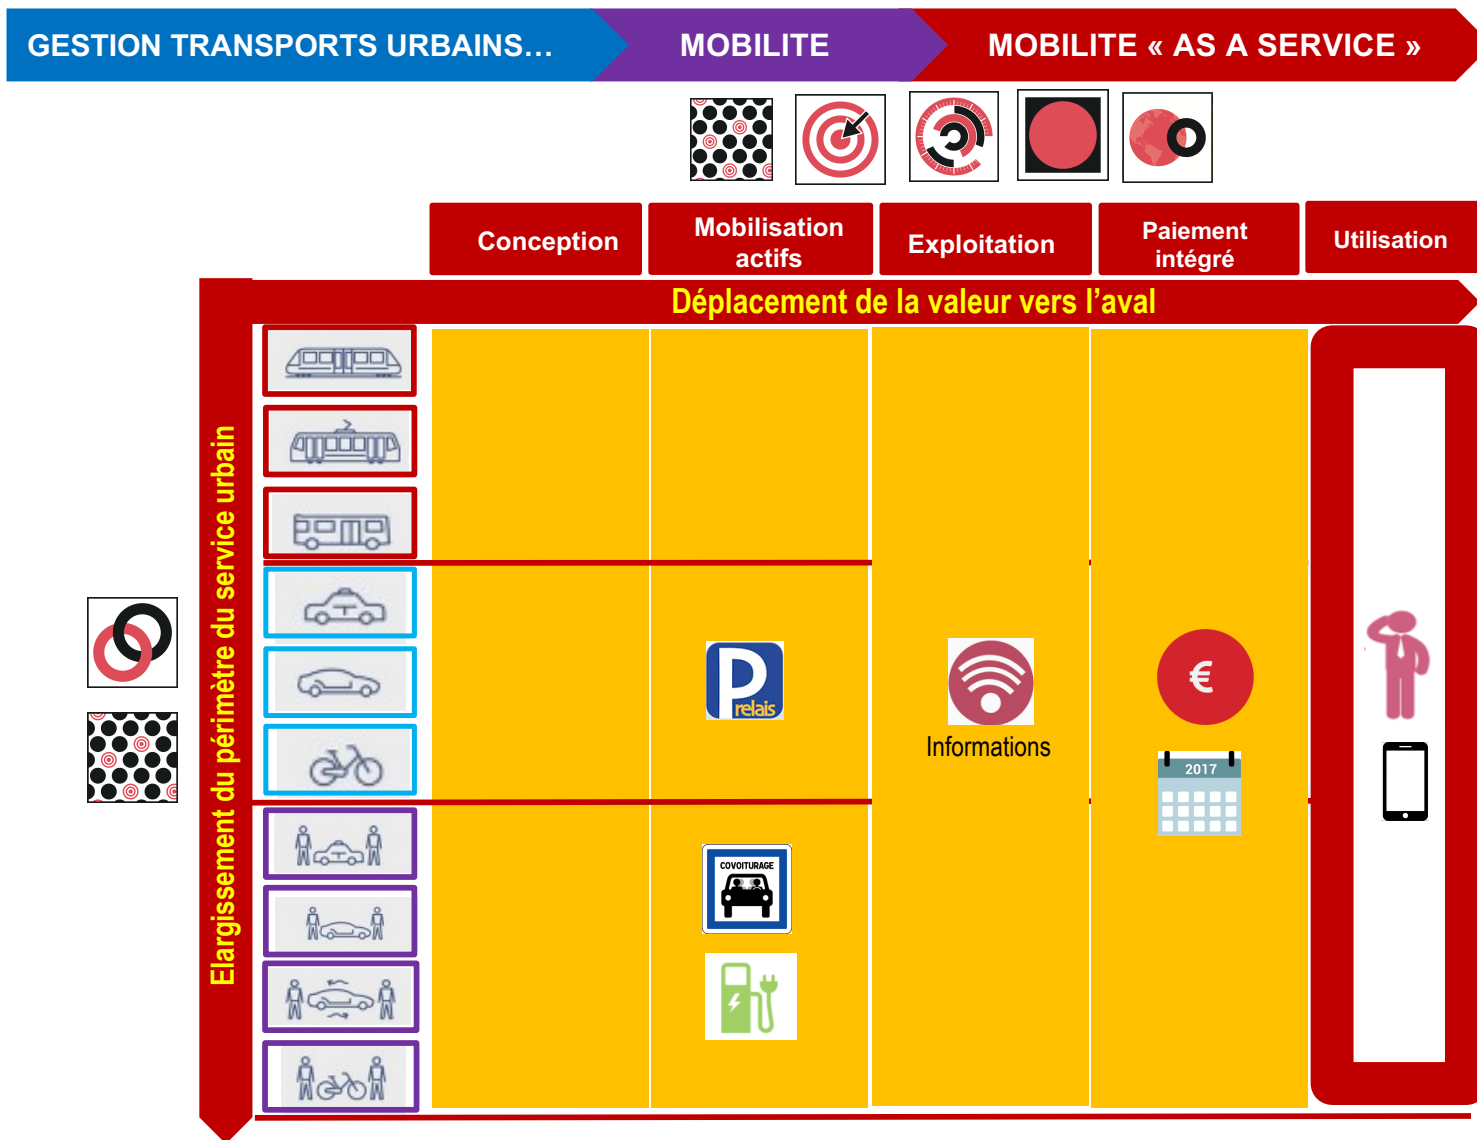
GESTION TRANSPORTS URBAINS… MOBILITE MOBILITE « AS A SERVICE »

Conception
Mobilisation actifs
Exploitation
Paiement intégré
Utilisation

Déplacement de la valeur vers l'aval

Elargissement du périmètre du service urbain

P relais

COVOITURAGE

Informations

€

2017